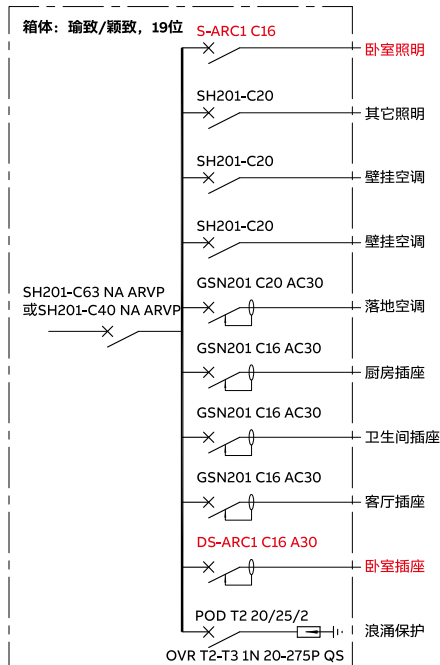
箱体：瑜致/颖致，19位

SH201-C63 NA ARVP
或SH201-C40 NA ARVP

S-ARC1 C16
卧室照明

SH201-C20
其它照明

SH201-C20
壁挂空调

SH201-C20
壁挂空调

GSN201 C20 AC30
落地空调

GSN201 C16 AC30
厨房插座

GSN201 C16 AC30
卫生间插座

GSN201 C16 AC30
客厅插座

DS-ARC1 C16 A30
卧室插座

POD T2 20/25/2
OVR T2-T3 1N 20-275P QS
浪涌保护